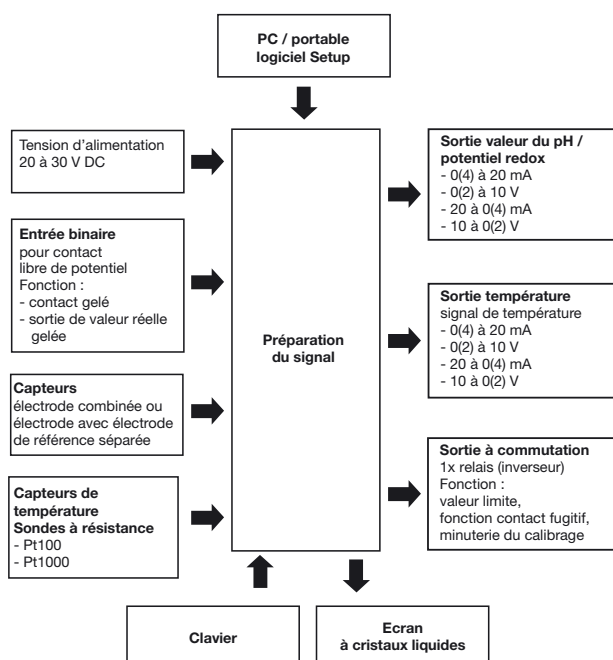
PC / portable
logiciel Setup

Tension d'alimentation
20 à 30 V DC

Entrée binaire
pour contact
libre de potentiel
Fonction :
- contact gelé
- sortie de valeur réelle gelée

Capteurs
électrode combinée ou électrode avec électrode de référence séparée

Capteurs de température
Sondes à résistance
- Pt100
- Pt1000

Préparation
du signal

Sortie valeur du pH / potentiel redox
- 0(4) à 20 mA
- 0(2) à 10 V
- 20 à 0(4) mA
- 10 à 0(2) V

Sortie température
signal de température
- 0(4) à 20 mA
- 0(2) à 10 V
- 20 à 0(4) mA
- 10 à 0(2) V

Sortie à commutation
1x relais (inverseur)
Fonction :
valeur limite,
fonction contact fugitif,
minuterie du calibrage

Clavier

Ecran
à cristaux liquides